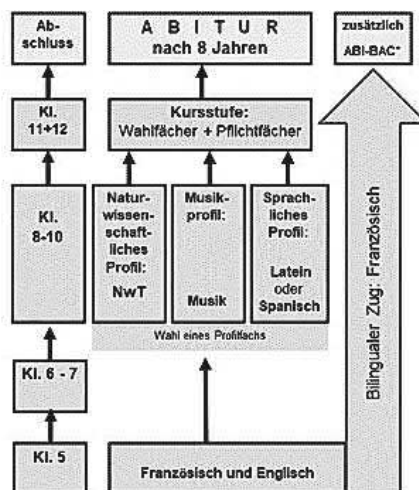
Abschluss

A B I T U R
nach 8 Jahren

zusätzlich
ABI-BAC*

Kl. 11+12

Kursstufe:
Wahlfächer + Pflichtfächer

Kl. 8-10

Naturwissenschaftliches Profil:
NwT

Musikprofil:
Musik

Sprachliches Profil:
Latein oder Spanisch

Wahl eines Profilfachs

Bilingualer Zug: Französisch

Kl. 6 - 7

Kl. 5

Französisch und Englisch